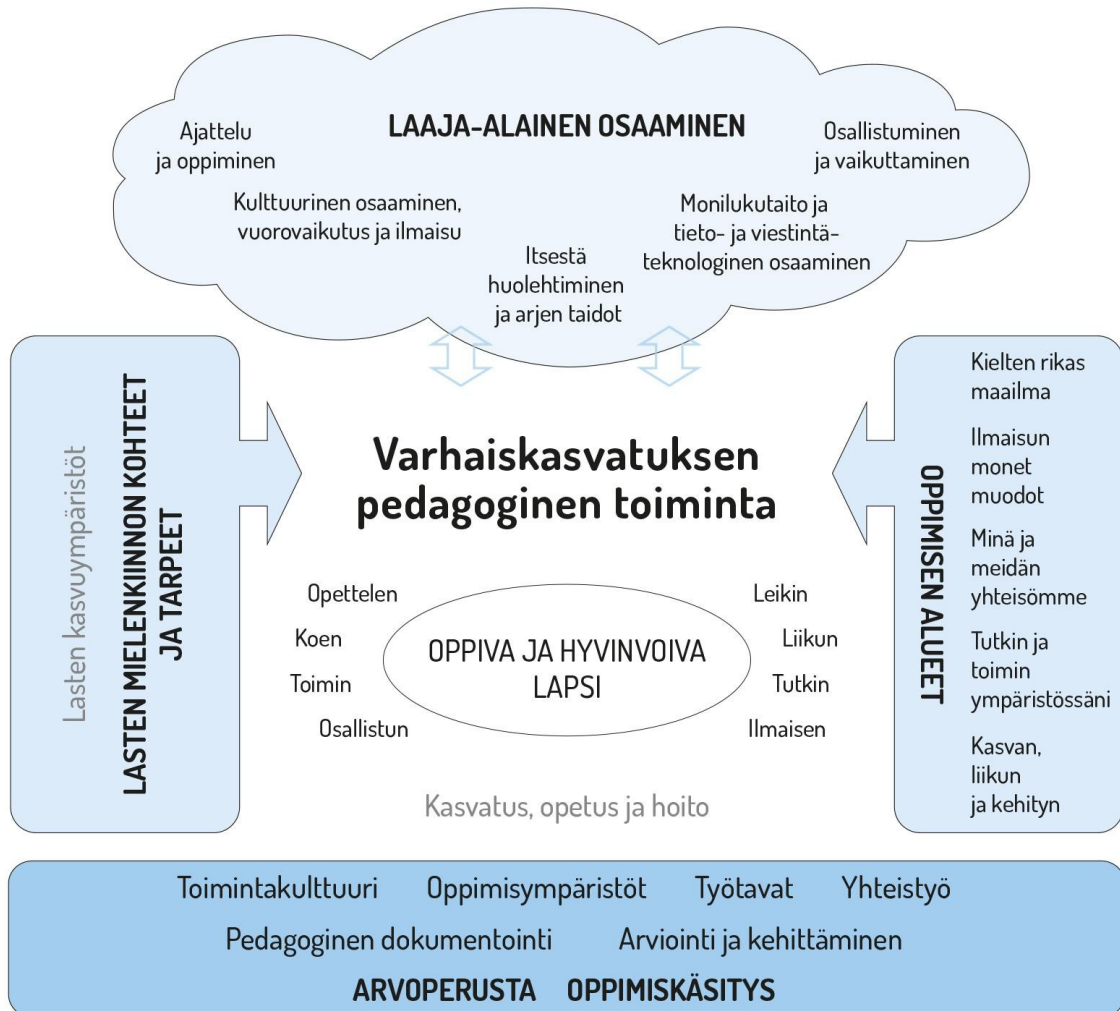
LAAJA-ALAINEN OSAAMINEN

Ajattelu ja oppiminen

Osallistuminen ja vaikuttaminen

Kulttuurinen osaaminen, vuorovaikutus ja ilmaisu

Monilukutaito ja tieto- ja viestintäteknologinen osaaminen

Itsestä huolehtiminen ja arjen taidot

Lasten kasvuympäristöt

LASTEN MIELENKIINNON KOHTEET JA TARPEET

Varhaiskasvatuksen pedagoginen toiminta

Opettelen
Koen
Toimin
Osallistun

OPPIVA JA HYVINVOIVA LAPSI

Leikin
Liikun
Tutkin
Ilmaisen

Kasvatus, opetus ja hoito

OPPIMISEN ALUEET

Kielten rikas maailma

Ilmaisun monet muodot

Minä ja meidän yhteisömme

Tutkin ja toimin ympäristössäni

Kasvan, liikun ja kehityn

Toimintakulttuuri Oppimisympäristöt Työtavat Yhteistyö
Pedagoginen dokumentointi Arviointi ja kehittäminen
ARVOPERUSTA OPPIMISKÄSITYS